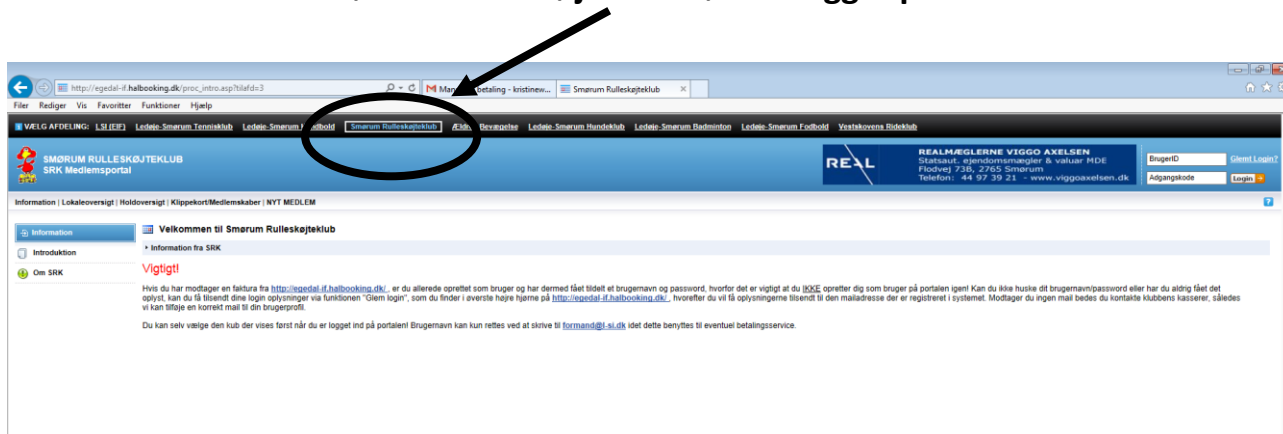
http://egedal-if.halbooking.dk/proc_intro.asp?tilefd=3

Man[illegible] betaling - kristinew...

Smørum Rulleskøjteklub

Filer Rediger Vis Favoritter Funktioner Hjælp

VÆLG AFDELING: LSI (EIF) Ledøje-Smørum Tennisklub Ledøje-Smørum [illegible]dbold Smørum Rulleskøjteklub Æ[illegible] Bevægelse Ledøje-Smørum Hundeklub Ledøje-Smørum Badminton Ledøje-Smørum Fodbold Vestskovens Rideklub

SMØRUM RULLESKØJTEKLUB
SRK Medlemsportal

REAL
REALMÆGLERNE VIGGO AXELSEN
Statsaut. ejendomsmægler & valuar MDE
Flodvej 738, 2765 Smørum
Telefon: 44 97 39 21 - www.viggoaxelsen.dk

BrugerID
Glemt Login?
Adgangskode
Login

Information | Lokaleoversigt | Holdoversigt | Klippekort/Medlemskaber | NYT MEDLEM

Information
Introduktion
Om SRK

Velkommen til Smørum Rulleskøjteklub

Information fra SRK

Vigtigt!

Hvis du har modtaget en faktura fra http://egedal-if.halbooking.dk/ , er du allerede oprettet som bruger og har dermed fået tildelt et brugernavn og password, hvorfor det er vigtigt at du IKKE opretter dig som bruger på portalen igen! Kan du ikke huske dit brugernavn/password eller har du aldrig fået det oplyst, kan du få tilsendt dine login oplysninger via funktionen "Glem login", som du finder i øverste højre hjørne på http://egedal-if.halbooking.dk/ , hvorefter du vil få oplysningerne tilsendt til den mailadresse der er registreret i systemet. Modtager du ingen mail bedes du kontakte klubbens kasserer, således vi kan tilføje en korrekt mail til din brugerprofil.

Du kan selv vælge den kub der vises først når du er logget ind på portalen! Brugernavn kan kun rettes ved at skrive til formand@l-si.dk idet dette benyttes til eventuel betalingsservice.